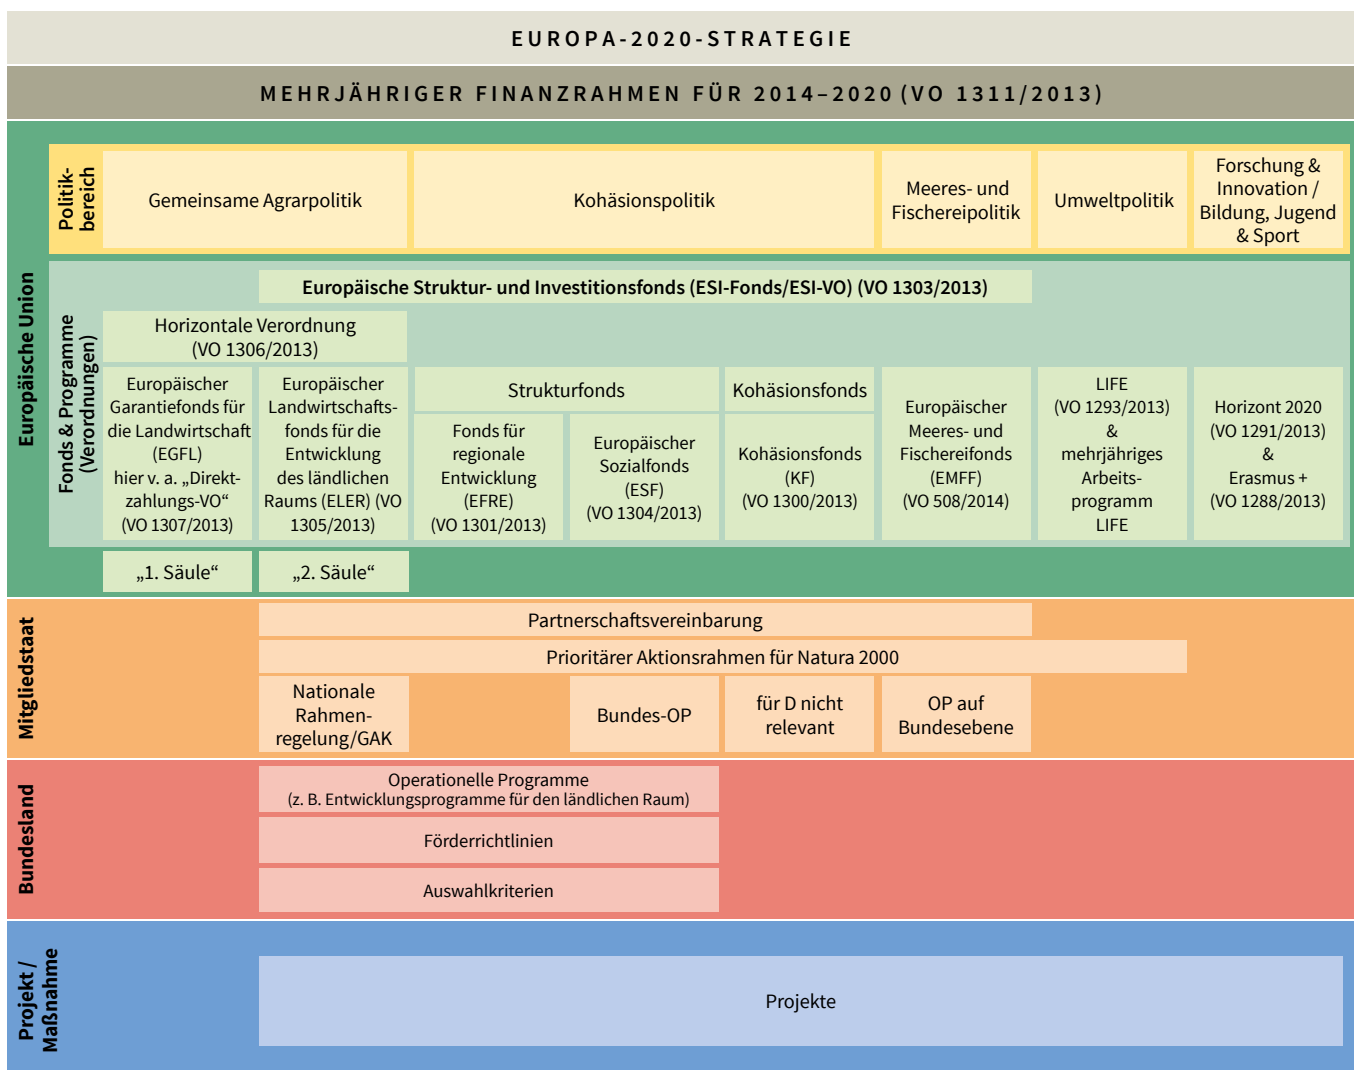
EUROPA-2020-STRATEGIE

MEHRJÄHRIGER FINANZRAHMEN FÜR 2014–2020 (VO 1311/2013)

Europäische Union

Politikbereich

Gemeinsame Agrarpolitik

Kohäsionspolitik

Meeres- und Fischereipolitik

Umweltpolitik

Forschung & Innovation / Bildung, Jugend & Sport

Fonds & Programme (Verordnungen)

Europäische Struktur- und Investitionsfonds (ESI-Fonds/ESI-VO) (VO 1303/2013)

Horizontale Verordnung (VO 1306/2013)

Europäischer Garantiefonds für die Landwirtschaft (EGFL) hier v. a. „Direktzahlungs-VO“ (VO 1307/2013)

Europäischer Landwirtschaftsfonds für die Entwicklung des ländlichen Raums (ELER) (VO 1305/2013)

Strukturfonds

Fonds für regionale Entwicklung (EFRE) (VO 1301/2013)

Europäischer Sozialfonds (ESF) (VO 1304/2013)

Kohäsionsfonds

Kohäsionsfonds (KF) (VO 1300/2013)

Europäischer Meeres- und Fischereifonds (EMFF) (VO 508/2014)

LIFE (VO 1293/2013) & mehrjähriges Arbeitsprogramm LIFE

Horizont 2020 (VO 1291/2013) & Erasmus + (VO 1288/2013)

„1. Säule“

„2. Säule“

Mitgliedstaat

Partnerschaftsvereinbarung

Prioritärer Aktionsrahmen für Natura 2000

Nationale Rahmenregelung/GAK

Bundes-OP

für D nicht relevant

OP auf Bundesebene

Bundesland

Operationelle Programme (z. B. Entwicklungsprogramme für den ländlichen Raum)

Förderrichtlinien

Auswahlkriterien

Projekt / Maßnahme

Projekte